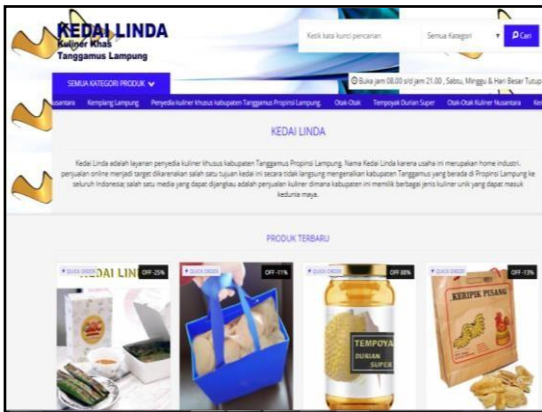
KEDAI LINDA
Kuliner Khas
Tanggamus Lampung

Ketik kata kunci pencarian

Semua Kategori

Cari

SEMUA KATEGORI PRODUK

Buka jam 08.00 s/d jam 21.00 , Sabtu, Minggu & Hari Besar Tutup

usantara Kemplang Lampung Penyedia kuliner khusus kabupaten Tanggamus Propinsi Lampung Otak-Otak Tempoyak Durian Super Otak-Otak Kuliner Nusantara Ke

KEDAI LINDA

Kedai Linda adalah layanan penyedia kuliner khusus kabupaten Tanggamus Propinsi Lampung. Nama Kedai Linda karena usaha ini merupakan home industri, penjualan online menjadi target dikarenakan salah satu tujuan kedai ini secara tidak langsung mengenalkan kabupaten Tanggamus yang berada di Propinsi Lampung ke seluruh Indonesia; salah satu media yang dapat dijangkau adalah penjualan kuliner dimana kabupaten ini memilik berbagai jenis kuliner unik yang dapat masuk kedunia maya.

PRODUK TERBARU

QUICK ORDER
OFF -25%
DAI LIN

QUICK ORDER
OFF -11%

QUICK ORDER
OFF 08%
TEMPOYA
Durian
SUPER

QUICK ORDER
OFF -13%
KERIPIK PISANG